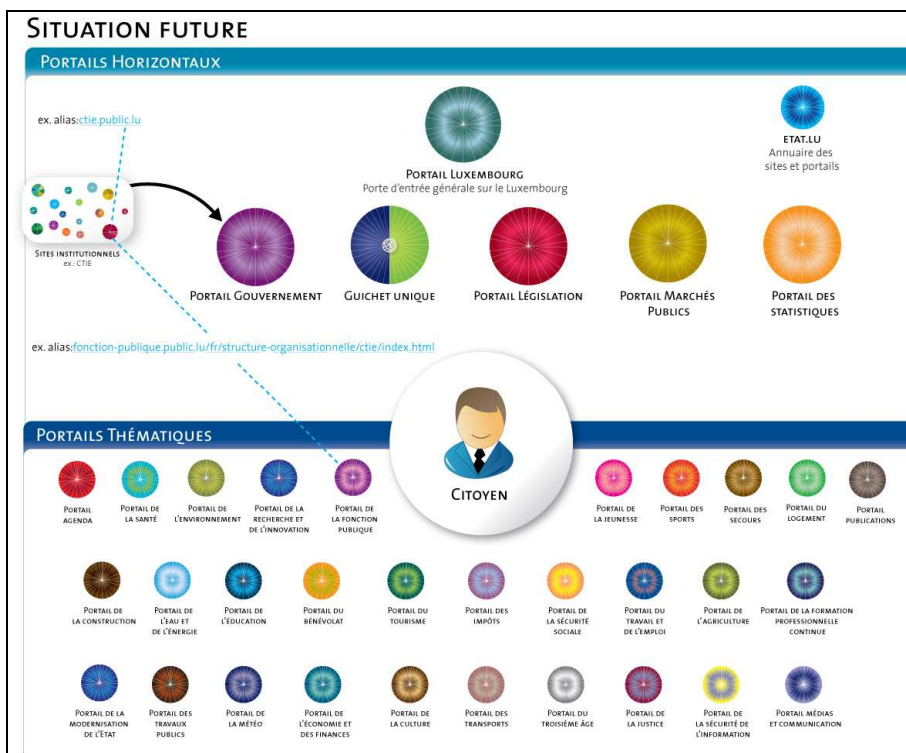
SITUATION FUTURE

PORTAILS HORIZONTAUX

ex. alias:ctie.public.lu

PORTAIL LUXEMBOURG
Porte d'entrée générale sur le Luxembourg

ETAT.LU
Annuaire des sites et portails

SITES INSTITUTIONNELS
ex.: CTIE

PORTAIL GOUVERNEMENT

GUICHET UNIQUE

PORTAIL LÉGISLATION

PORTAIL MARCHÉS PUBLICS

PORTAIL DES STATISTIQUES

ex. alias:fonction-publique.public.lu/fr/structure-organisationnelle/ctie/index.html

PORTAILS THÉMATIQUES

CITOYEN

PORTAIL AGENDA

PORTAIL DE LA SANTÉ

PORTAIL DE L'ENVIRONNEMENT

PORTAIL DE LA RECHERCHE ET DE L'INNOVATION

PORTAIL DE LA FONCTION PUBLIQUE

PORTAIL DE LA JEUNESSE

PORTAIL DES SPORTS

PORTAIL DES SECOURS

PORTAIL DU LOGEMENT

PORTAIL PUBLICATIONS

PORTAIL DE LA CONSTRUCTION

PORTAIL DE L'EAU ET DE L'ÉNERGIE

PORTAIL DE L'ÉDUCATION

PORTAIL DU BÉNÉVOLAT

PORTAIL DU TOURISME

PORTAIL DES IMPÔTS

PORTAIL DE LA SÉCURITÉ SOCIALE

PORTAIL DU TRAVAIL ET DE L'EMPLOI

PORTAIL DE L'AGRICULTURE

PORTAIL DE LA FORMATION PROFESSIONNELLE CONTINUE

PORTAIL DE LA MODERNISATION DE L'ÉTAT

PORTAIL DES TRAVAUX PUBLICS

PORTAIL DE LA MÉTÉO

PORTAIL DE L'ÉCONOMIE ET DES FINANCES

PORTAIL DE LA CULTURE

PORTAIL DES TRANSPORTS

PORTAIL DU TROISIÈME ÂGE

PORTAIL DE LA JUSTICE

PORTAIL DE LA SÉCURITÉ DE L'INFORMATION

PORTAIL MÉDIAS ET COMMUNICATION